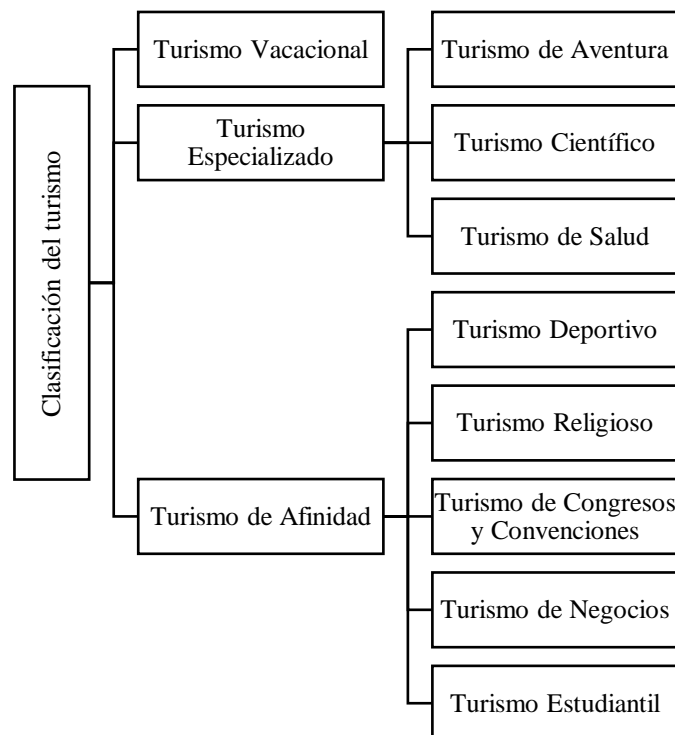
Clasificación del turismo

Turismo Vacacional

Turismo Especializado

Turismo de Aventura

Turismo Científico

Turismo de Salud

Turismo de Afinidad

Turismo Deportivo

Turismo Religioso

Turismo de Congresos y Convenciones

Turismo de Negocios

Turismo Estudiantil